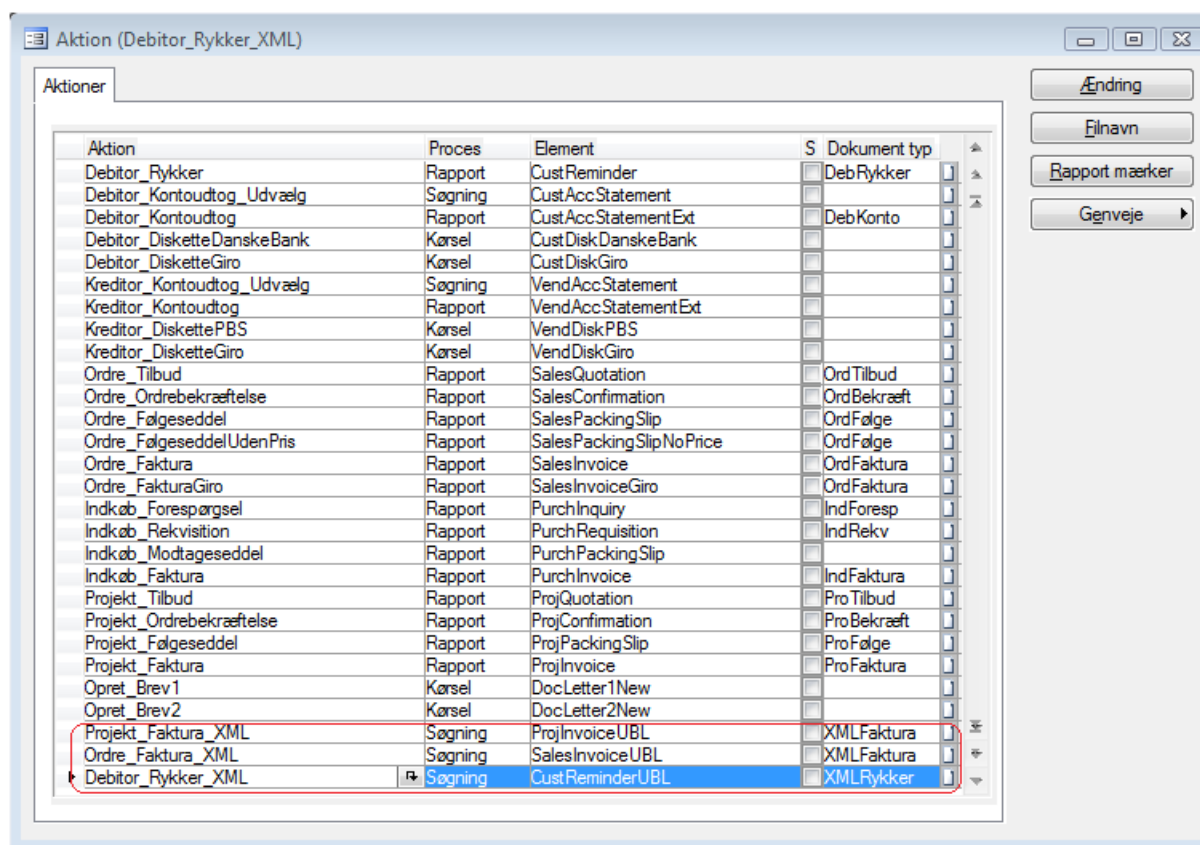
Aktion (Debitor_Rykker_XML)

Aktioner

| Aktion | Proces | Element | S | Dokument typ |
|---|---|---|---|---|
| Debitor_Rykker | Rapport | CustReminder | | DebRykker |
| Debitor_Kontoudtog_Udvælg | Søgning | CustAccStatement | | |
| Debitor_Kontoudtog | Rapport | CustAccStatementExt | | DebKonto |
| Debitor_DisketteDanskeBank | Kørsel | CustDiskDanskeBank | | |
| Debitor_DisketteGiro | Kørsel | CustDiskGiro | | |
| Kreditor_Kontoudtog_Udvælg | Søgning | VendAccStatement | | |
| Kreditor_Kontoudtog | Rapport | VendAccStatementExt | | |
| Kreditor_DiskettePBS | Kørsel | VendDiskPBS | | |
| Kreditor_DisketteGiro | Kørsel | VendDiskGiro | | |
| Ordre_Tilbud | Rapport | SalesQuotation | | OrdTilbud |
| Ordre_Ordrebekræftelse | Rapport | SalesConfirmation | | OrdBekræft |
| Ordre_Følgeseddel | Rapport | SalesPackingSlip | | OrdFølge |
| Ordre_FølgeseddelUdenPris | Rapport | SalesPackingSlipNoPrice | | OrdFølge |
| Ordre_Faktura | Rapport | SalesInvoice | | OrdFaktura |
| Ordre_FakturaGiro | Rapport | SalesInvoiceGiro | | OrdFaktura |
| Indkøb_Forespørgsel | Rapport | PurchInquiry | | IndForesp |
| Indkøb_Rekvisition | Rapport | PurchRequisition | | IndRekv |
| Indkøb_Modtageseddel | Rapport | PurchPackingSlip | | |
| Indkøb_Faktura | Rapport | PurchInvoice | | IndFaktura |
| Projekt_Tilbud | Rapport | ProjQuotation | | ProTilbud |
| Projekt_Ordrebekræftelse | Rapport | ProjConfirmation | | ProBekræft |
| Projekt_Følgeseddel | Rapport | ProjPackingSlip | | ProFølge |
| Projekt_Faktura | Rapport | ProjInvoice | | ProFaktura |
| Opret_Brev1 | Kørsel | DocLetter1New | | |
| Opret_Brev2 | Kørsel | DocLetter2New | | |
| Projekt_Faktura_XML | Søgning | ProjInvoiceUBL | | XMLFaktura |
| Ordre_Faktura_XML | Søgning | SalesInvoiceUBL | | XMLFaktura |
| Debitor_Rykker_XML | Søgning | CustReminderUBL | | XMLRykker |

Ændring
Filnavn
Rapport mærker
Genveje